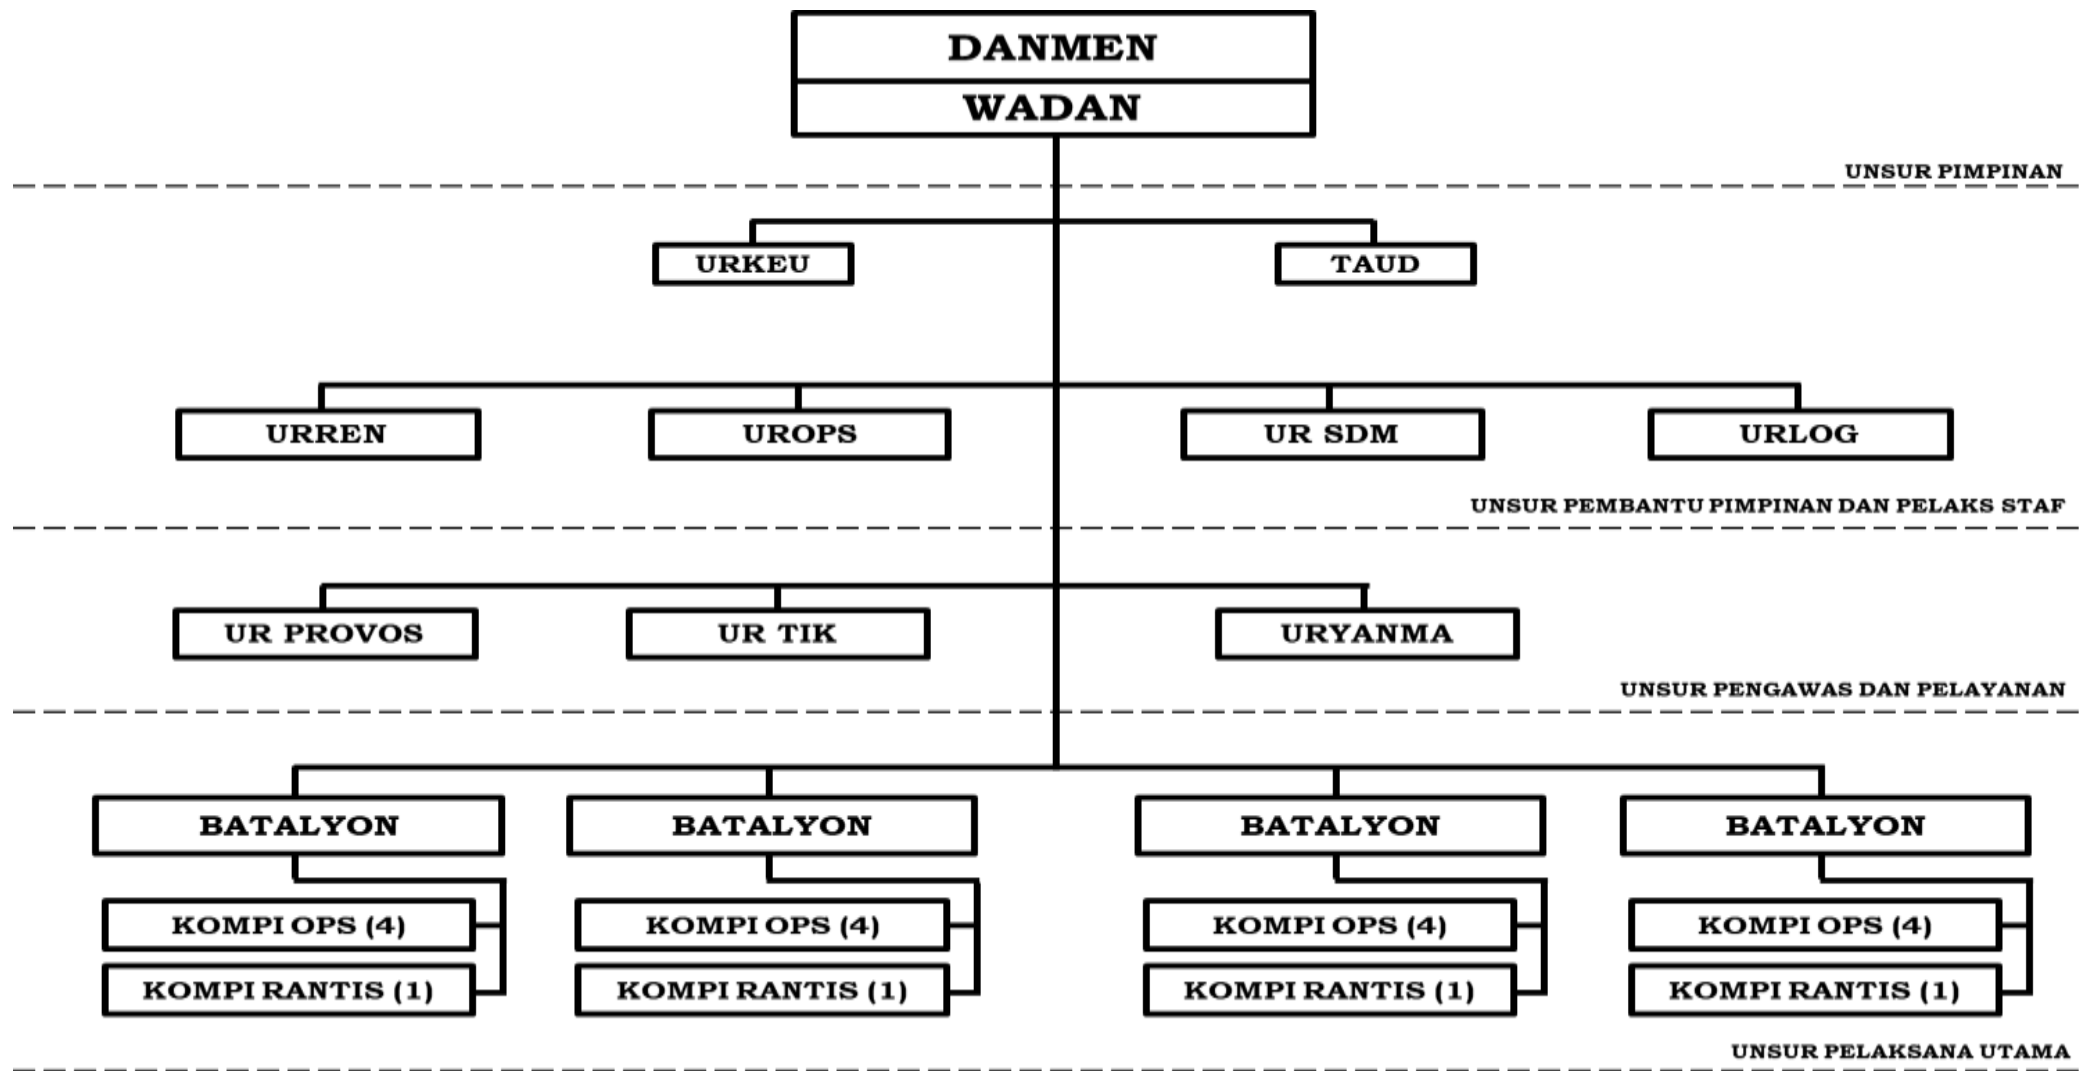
DANMEN
WADAN

UNSUR PIMPINAN

URKEU
TAUD

URREN
UROPS
UR SDM
URLOG

UNSUR PEMBANTU PIMPINAN DAN PELAKS STAF

UR PROVOS
UR TIK
URYANMA

UNSUR PENGAWAS DAN PELAYANAN

BATALYON
KOMPI OPS (4)
KOMPI RANTIS (1)

BATALYON
KOMPI OPS (4)
KOMPI RANTIS (1)

BATALYON
KOMPI OPS (4)
KOMPI RANTIS (1)

BATALYON
KOMPI OPS (4)
KOMPI RANTIS (1)

UNSUR PELAKSANA UTAMA